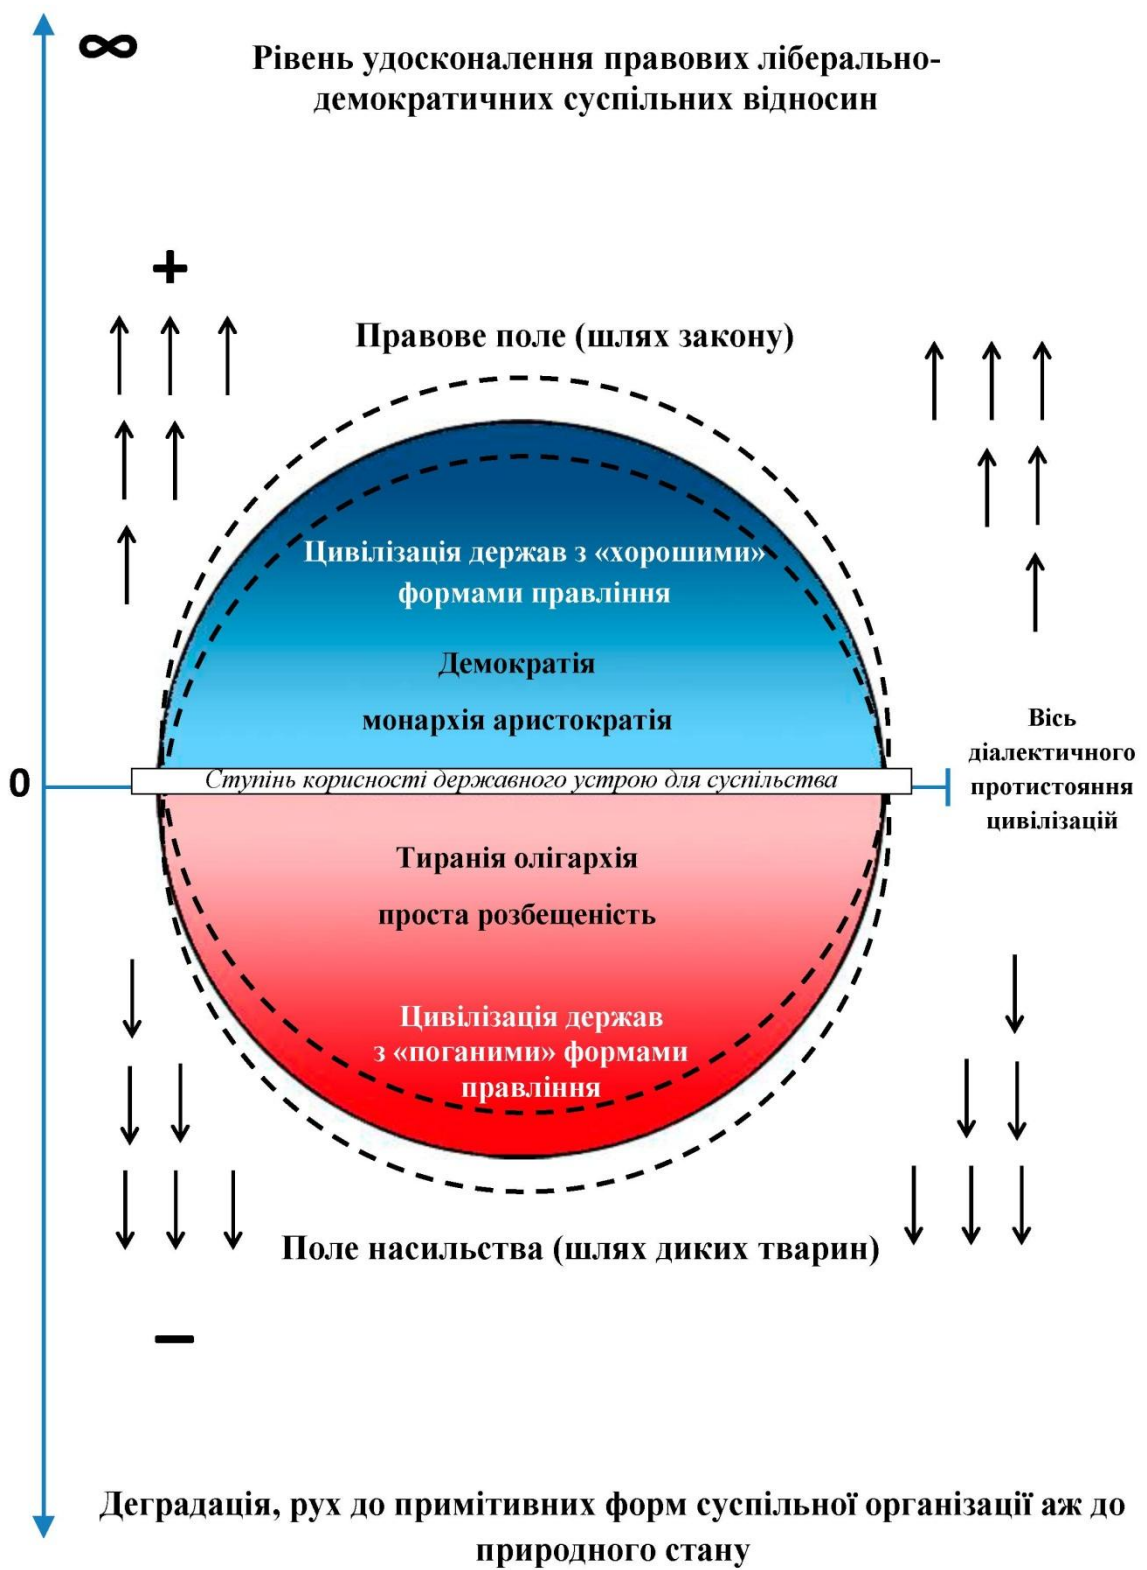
$\infty$

Рівень удосконалення правових ліберально-демократичних суспільних відносин

+

Правове поле (шлях закону)

Цивілізація держав з «хорошими» формами правління

Демократія

монархія аристократія

0

Ступінь корисності державного устрою для суспільства

Вісь діалектичного протистояння цивілізацій

Тиранія олігархія

проста розбещеність

Цивілізація держав з «поганими» формами правління

Поле насильства (шлях диких тварин)

−

Деградація, рух до примітивних форм суспільної організації аж до природного стану